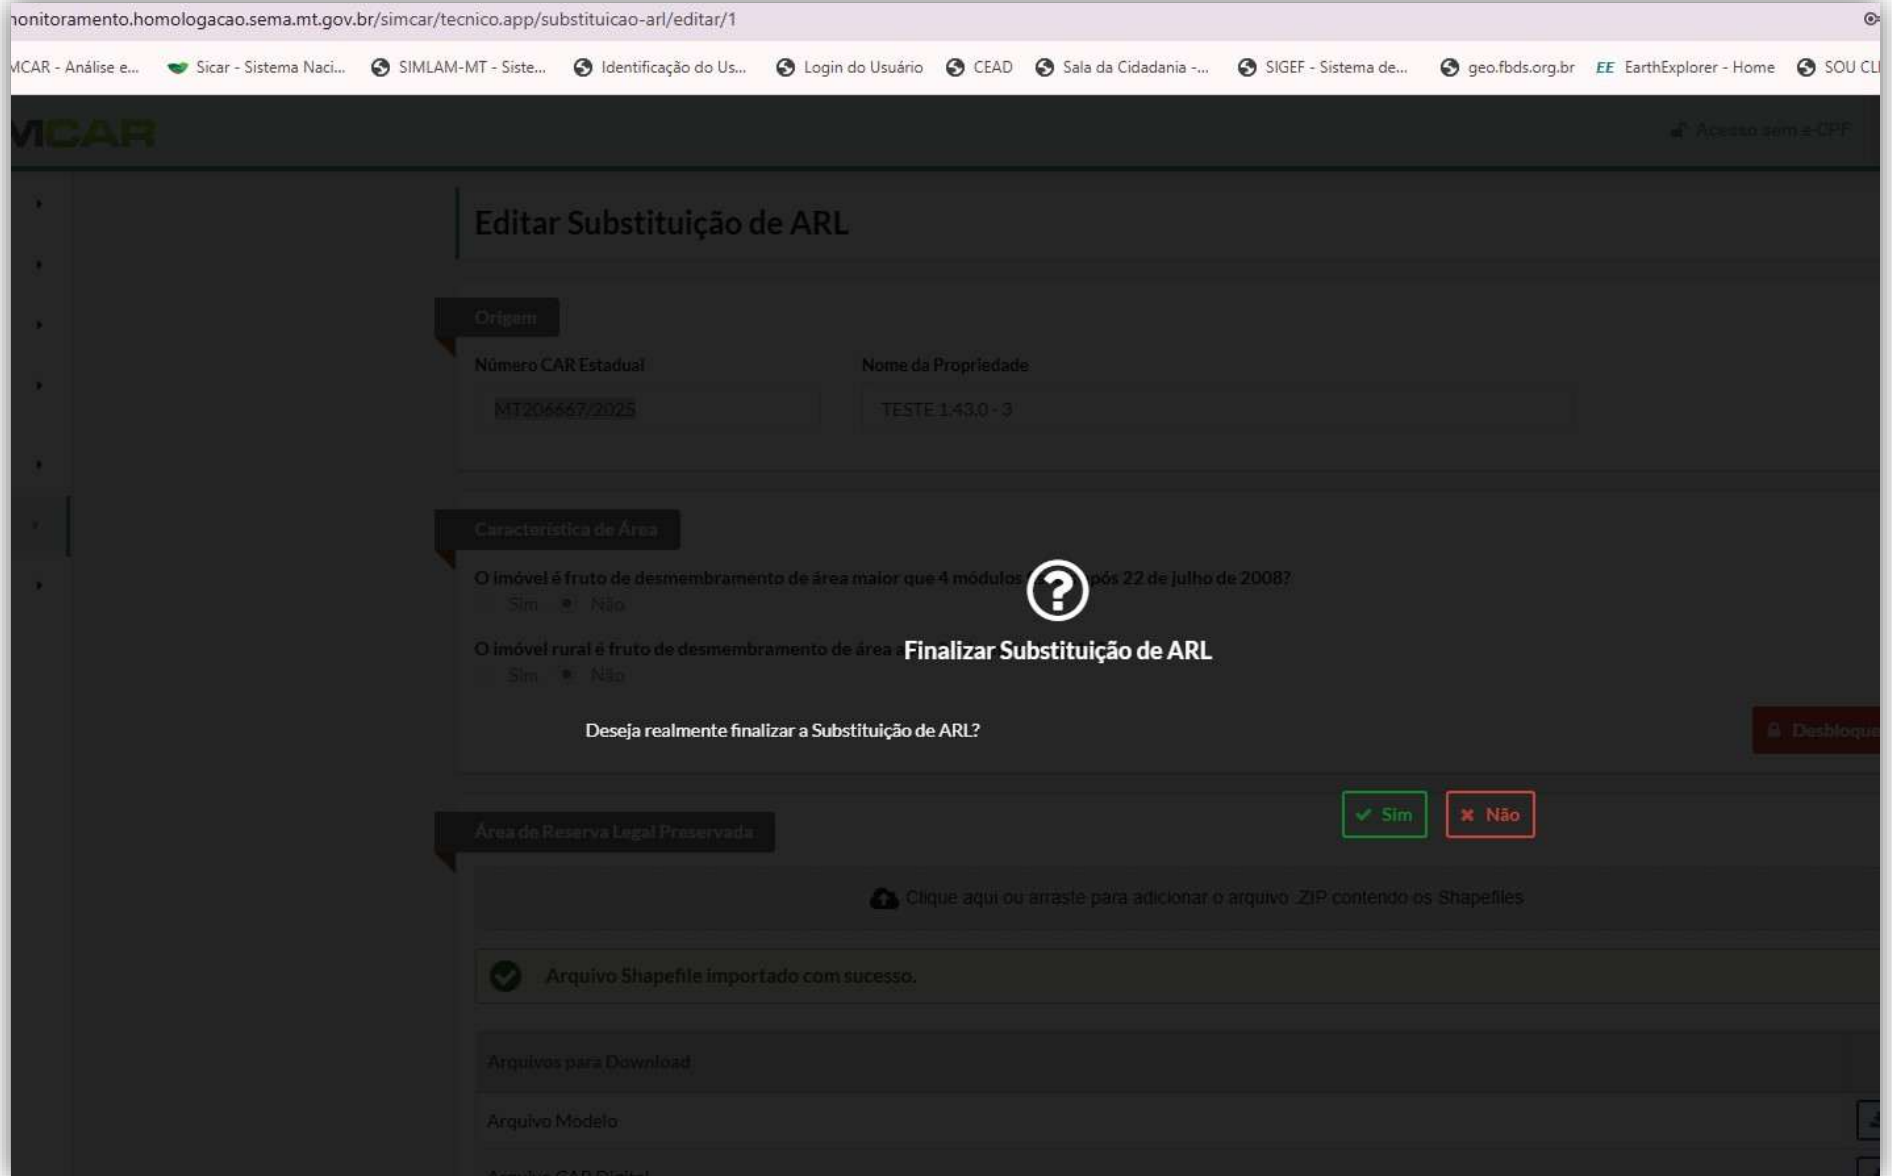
ıonitoramento.homologacao.sema.mt.gov.br/simcar/tecnico.app/substituicao-arl/editar/1

MCAR - Análise e... Sicar - Sistema Naci... SIMLAM-MT - Siste... Identificação do Us... Login do Usuário CEAD Sala da Cidadania -... SIGEF - Sistema de... geo.fbds.org.br EarthExplorer - Home SOU CL

MCAR

Acesso sem e-CPF

Editar Substituição de ARL

Origem

Número CAR Estadual

MT206667/2025

Nome da Propriedade

TESTE 1.43.0 - 3

Característica da Área

O imóvel é fruto de desmembramento de área maior que 4 módulos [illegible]pós 22 de julho de 2008?

Sim Não

O imóvel rural é fruto de desmembramento de área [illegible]

Sim Não

Finalizar Substituição de ARL

Deseja realmente finalizar a Substituição de ARL?

Desbloque

Sim Não

Área de Reserva Legal Preservada

Clique aqui ou arraste para adicionar o arquivo .ZIP contendo os Shapefiles

Arquivo Shapefile importado com sucesso.

Arquivos para Download

Arquivo Modelo

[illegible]